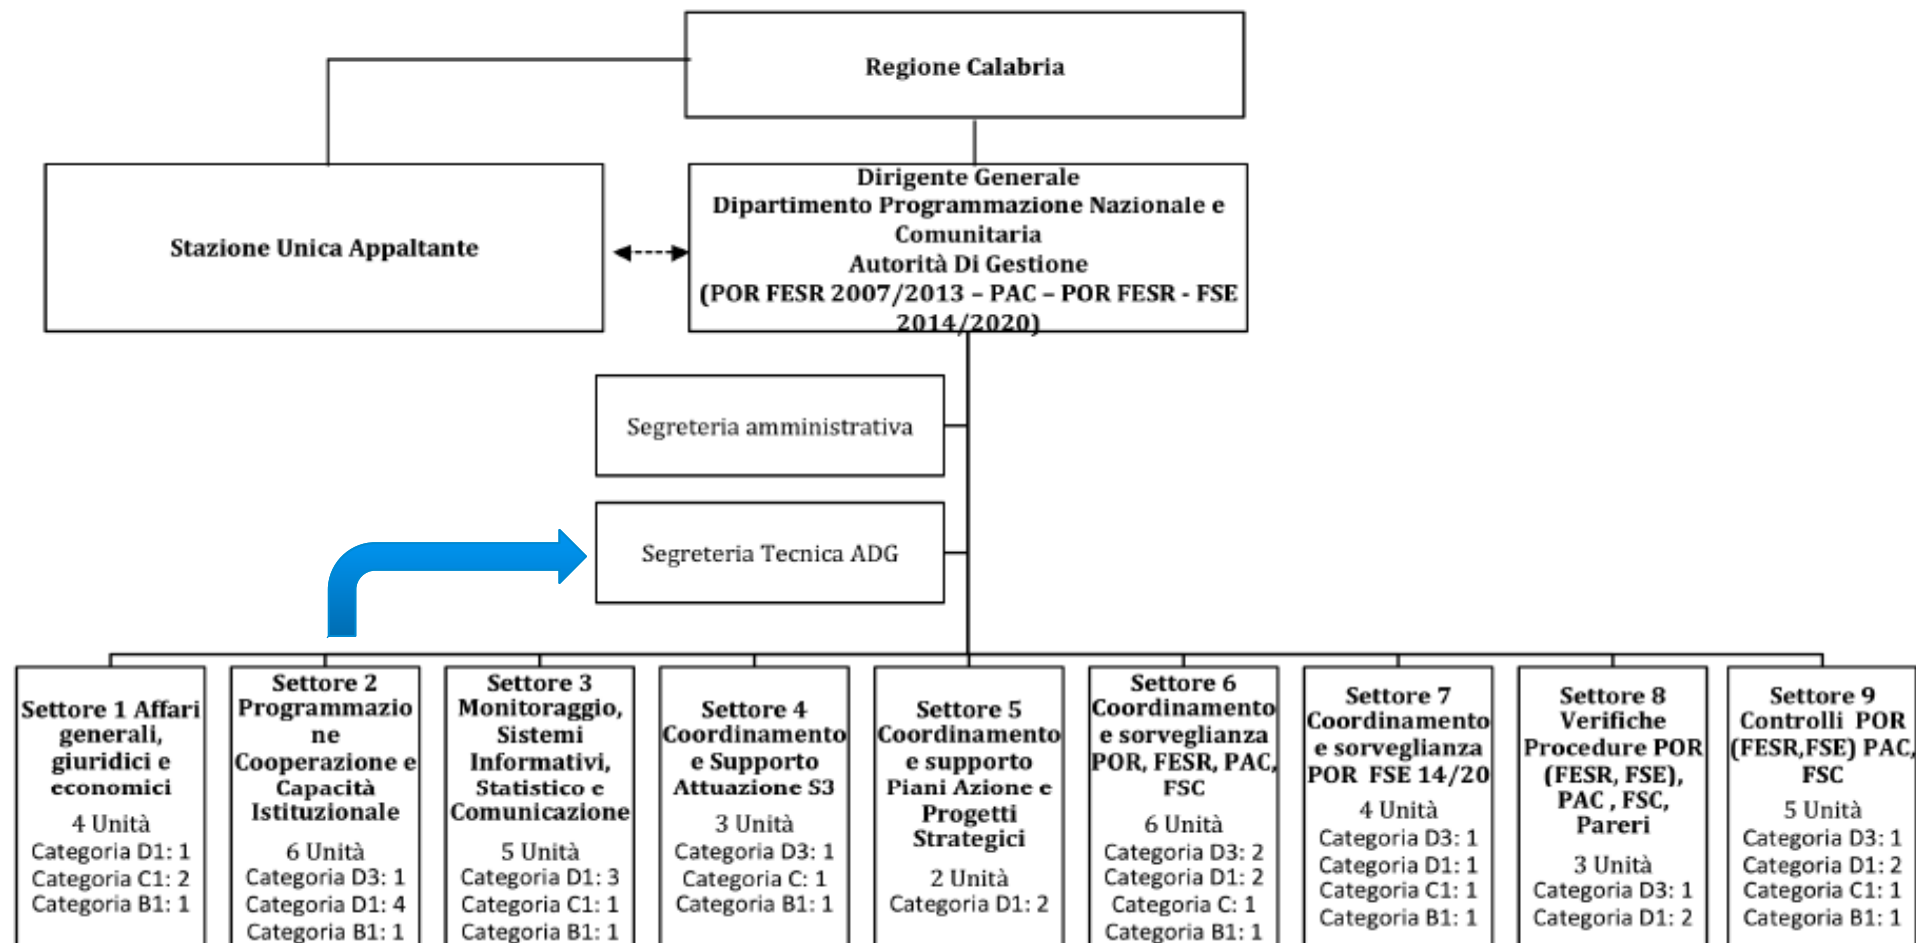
Regione Calabria

Stazione Unica Appaltante

Dirigente Generale
Dipartimento Programmazione Nazionale e Comunitaria
Autorità Di Gestione
(POR FESR 2007/2013 – PAC – POR FESR - FSE 2014/2020)

Segreteria amministrativa

Segreteria Tecnica ADG

Settore 1 Affari generali, giuridici e economici
4 Unità
Categoria D1: 1
Categoria C1: 2
Categoria B1: 1

Settore 2 Programmazione Cooperazione e Capacità Istituzionale
6 Unità
Categoria D3: 1
Categoria D1: 4
Categoria B1: 1

Settore 3 Monitoraggio, Sistemi Informativi, Statistico e Comunicazione
5 Unità
Categoria D1: 3
Categoria C1: 1
Categoria B1: 1

Settore 4 Coordinamento e Supporto Attuazione S3
3 Unità
Categoria D3: 1
Categoria C: 1
Categoria B1: 1

Settore 5 Coordinamento e supporto Piani Azione e Progetti Strategici
2 Unità
Categoria D1: 2

Settore 6 Coordinamento e sorveglianza POR, FESR, PAC, FSC
6 Unità
Categoria D3: 2
Categoria D1: 2
Categoria C: 1
Categoria B1: 1

Settore 7 Coordinamento e sorveglianza POR FSE 14/20
4 Unità
Categoria D3: 1
Categoria D1: 1
Categoria C1: 1
Categoria B1: 1

Settore 8 Verifiche Procedure POR (FESR, FSE), PAC , FSC, Pareri
3 Unità
Categoria D3: 1
Categoria D1: 2

Settore 9 Controlli POR (FESR,FSE) PAC, FSC
5 Unità
Categoria D3: 1
Categoria D1: 2
Categoria C1: 1
Categoria B1: 1